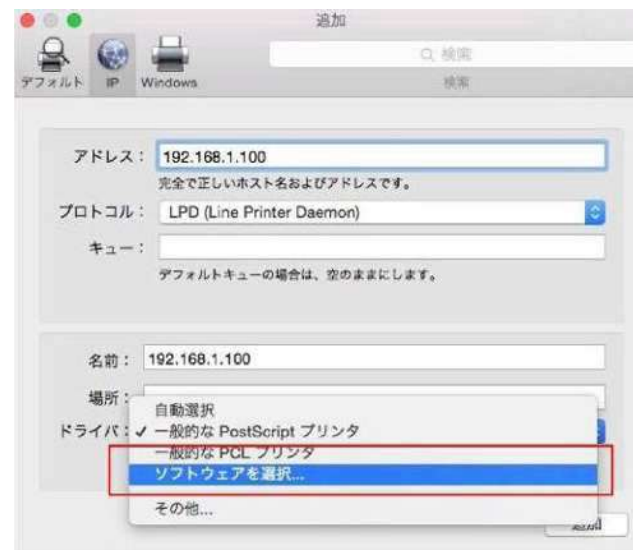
追加

デフォルト IP Windows

検索

検索

アドレス： 192.168.1.100

完全で正しいホスト名およびアドレスです。

プロトコル： LPD (Line Printer Daemon)

キュー：

デフォルトキューの場合は、空のままにします。

名前： 192.168.1.100

場所：

ドライバ：

自動選択

✓ 一般的な PostScript プリンタ

一般的な PCL プリンタ

ソフトウェアを選択...

その他...

追加